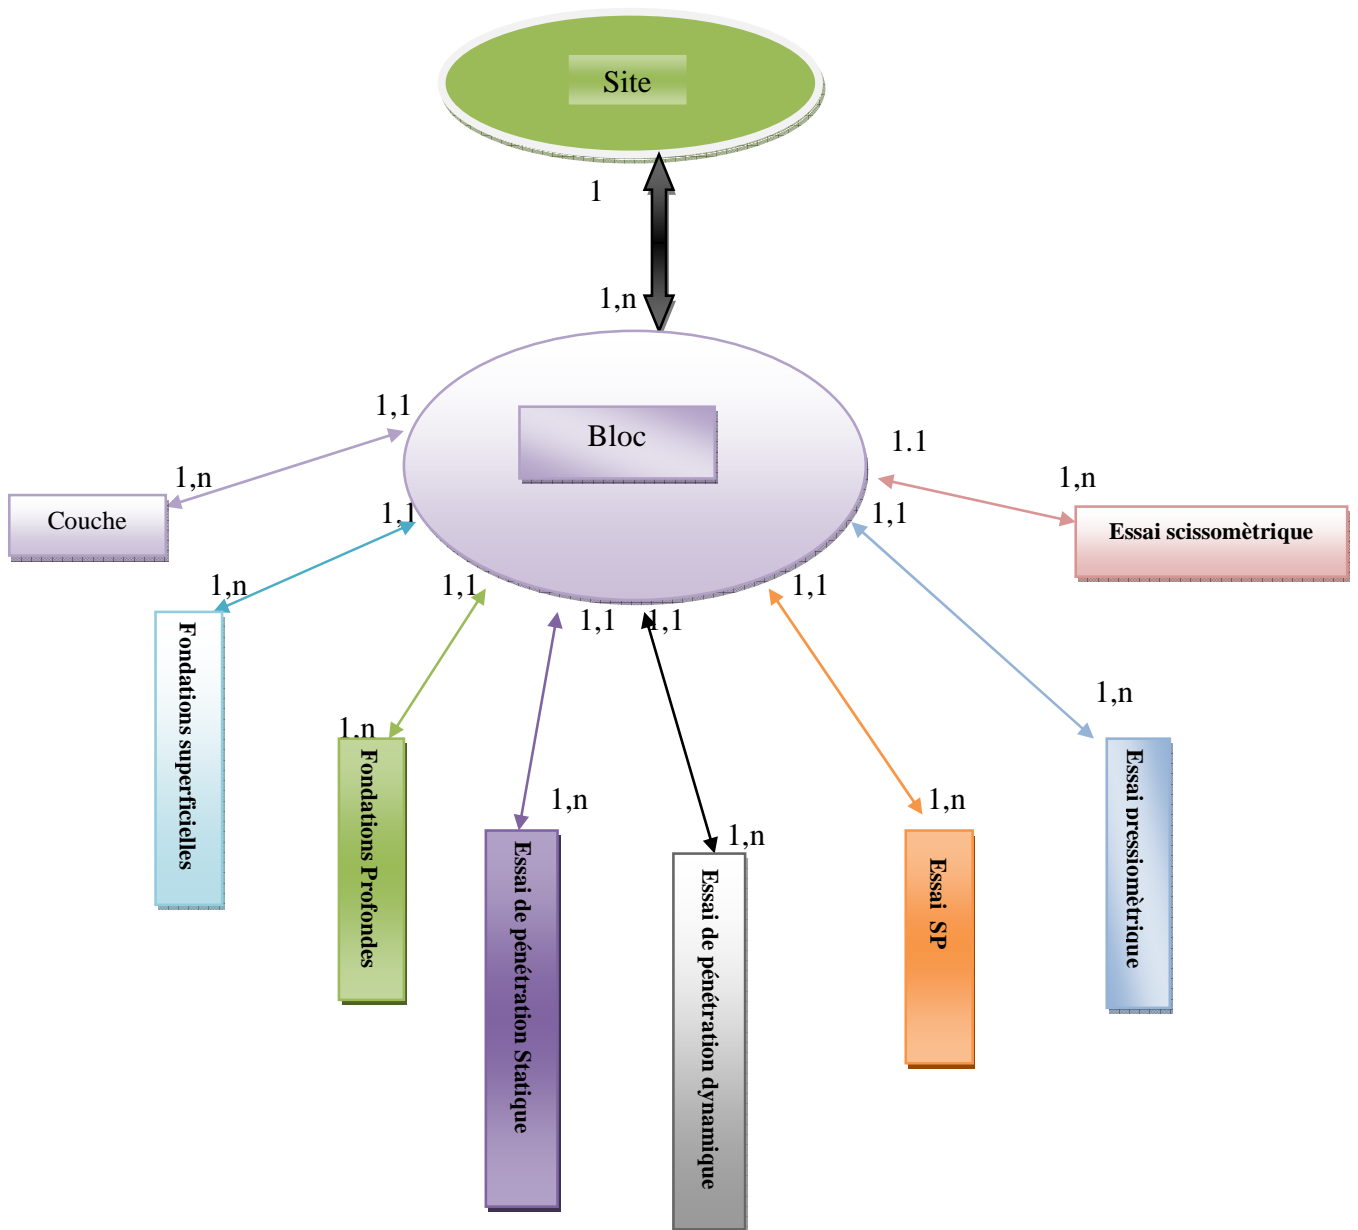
Site

1

1,n

Bloc

1,1

1,n

Couche

1.1

1,n

Essai scissomètrique

1,1

1,1

1,n

Fondations superficielles

1,1

1,n

Fondations Profondes

1,1

1,n

Essai de pénétration Statique

1,1

1,n

Essai de pénétration dynamique

1,1

1,n

Essai SP

1,n

Essai pressiomètrique